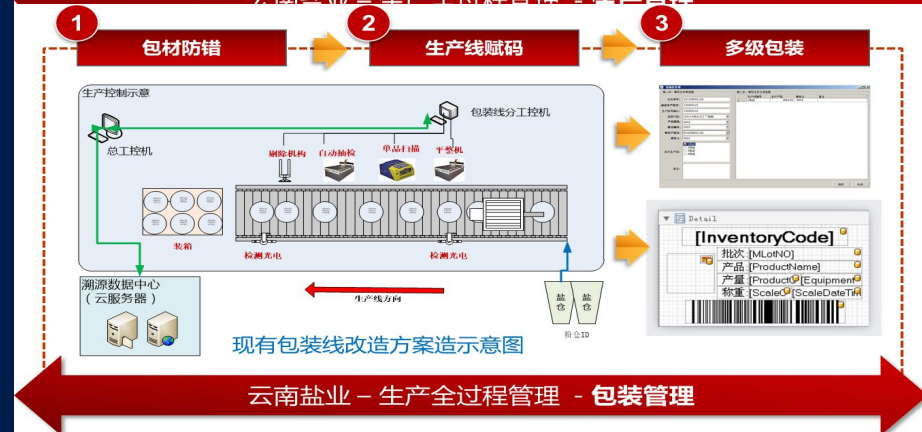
1 包材防错

2 生产线赋码

3 多级包装

生产控制示意

包装线分工控机

总工控机

剔除机构

自动抽检

单品扫描

平整机

装箱

检测光电

检测光电

溯源数据中心（云服务器）

生产线方向

盐仓

盐仓

料仓ID

现有包装线改造方案造示意图

Detail

[InventoryCode]

批次: [MLotNO]

产品: [ProductName]

产量: [Product [Equipment

称重: [Scale [ScaleDateTim

云南盐业 – 生产全过程管理 - 包装管理